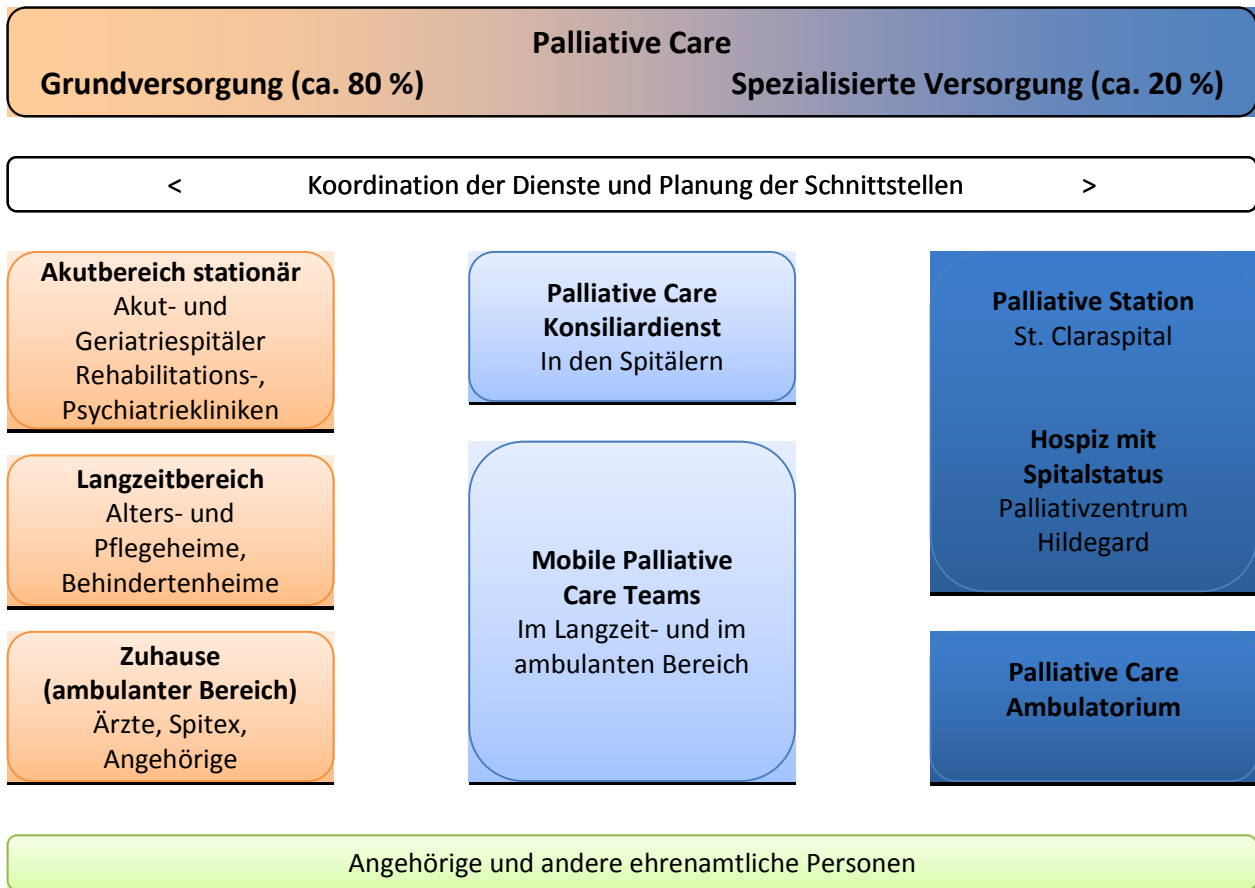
Palliative Care
Grundversorgung (ca. 80 %)
Spezialisierte Versorgung (ca. 20 %)

< Koordination der Dienste und Planung der Schnittstellen >

Akutbereich stationär
Akut- und Geriatriespitäler Rehabilitations-, Psychiatriekliniken

Langzeitbereich
Alters- und Pflegeheime, Behindertenheime

Zuhause (ambulanter Bereich)
Ärzte, Spitex, Angehörige

Palliative Care Konsiliardienst
In den Spitälern

Mobile Palliative Care Teams
Im Langzeit- und im ambulanten Bereich

Palliative Station
St. Claraspital

Hospiz mit Spitalstatus
Palliativzentrum Hildegard

Palliative Care Ambulatorium

Angehörige und andere ehrenamtliche Personen